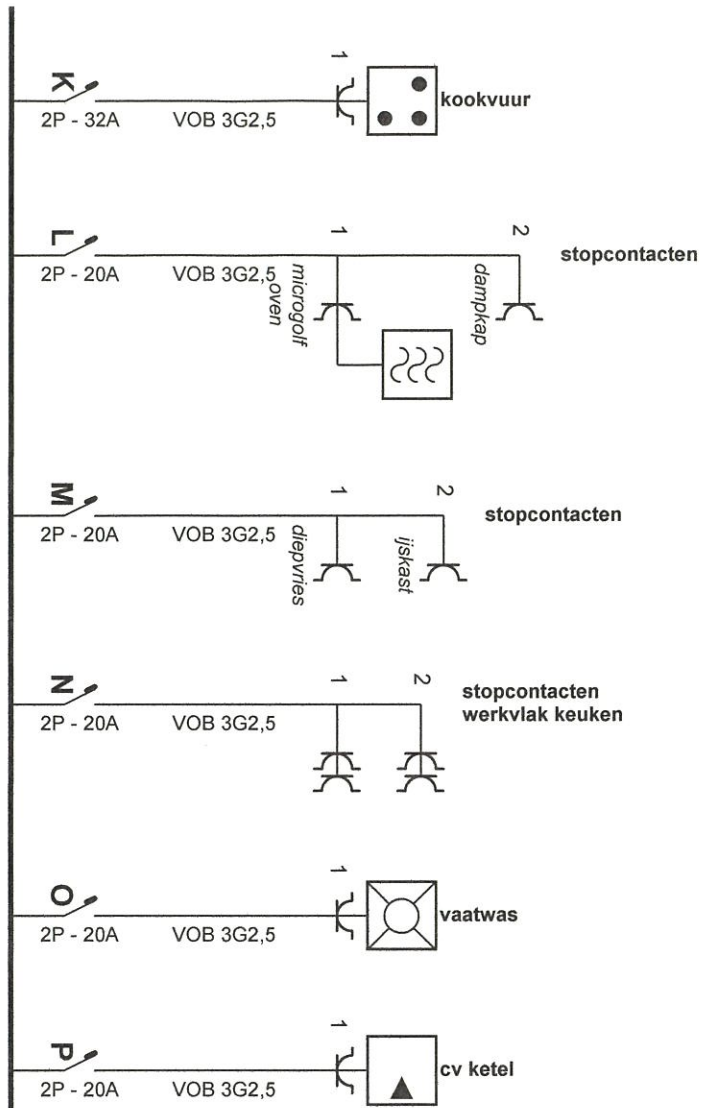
K
2P - 32A
VOB 3G2,5
1
kookvuur

L
2P - 20A
VOB 3G2,5
1
2
stopcontacten
microgolf oven
dampkap

M
2P - 20A
VOB 3G2,5
1
2
stopcontacten
diepvries
ijskast

N
2P - 20A
VOB 3G2,5
1
2
stopcontacten werkvlak keuken

O
2P - 20A
VOB 3G2,5
1
vaatwas

P
2P - 20A
VOB 3G2,5
1
cv ketel